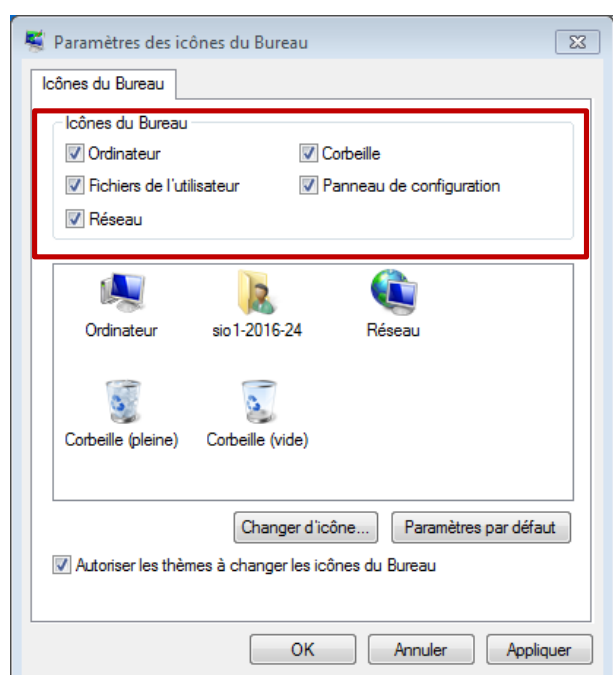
Paramètres des icônes du Bureau

Icônes du Bureau

Icônes du Bureau

Ordinateur

Corbeille

Fichiers de l'utilisateur

Panneau de configuration

Réseau

Ordinateur

sio1-2016-24

Réseau

Corbeille (pleine)

Corbeille (vide)

Changer d'icône...

Paramètres par défaut

Autoriser les thèmes à changer les icônes du Bureau

OK

Annuler

Appliquer